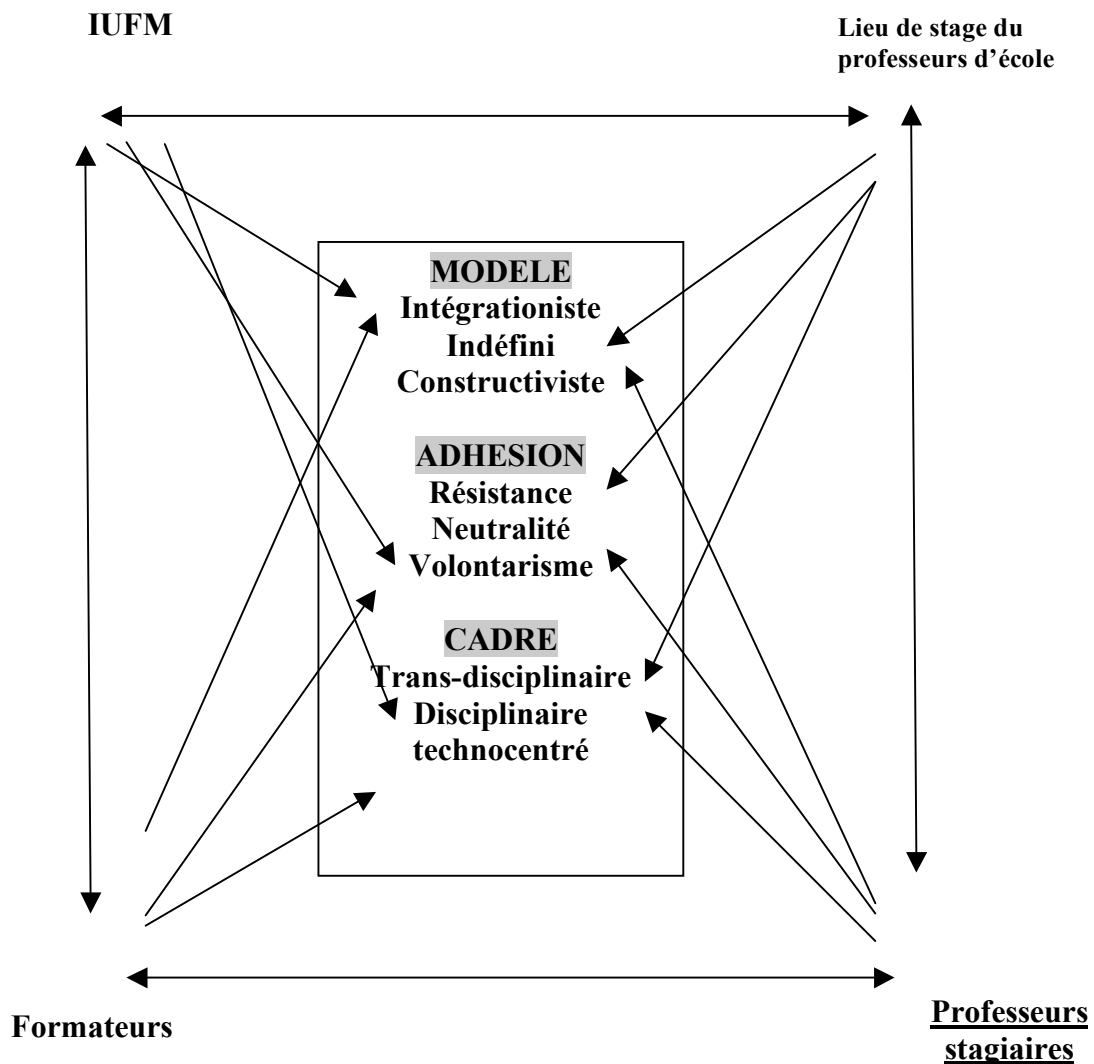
IUFM

Lieu de stage du professeurs d'école

MODELE
Intégrationiste
Indéfini
Constructiviste

ADHESION
Résistance
Neutralité
Volontarisme

CADRE
Trans-disciplinaire
Disciplinaire
technocentré

Formateurs

Professeurs stagiaires